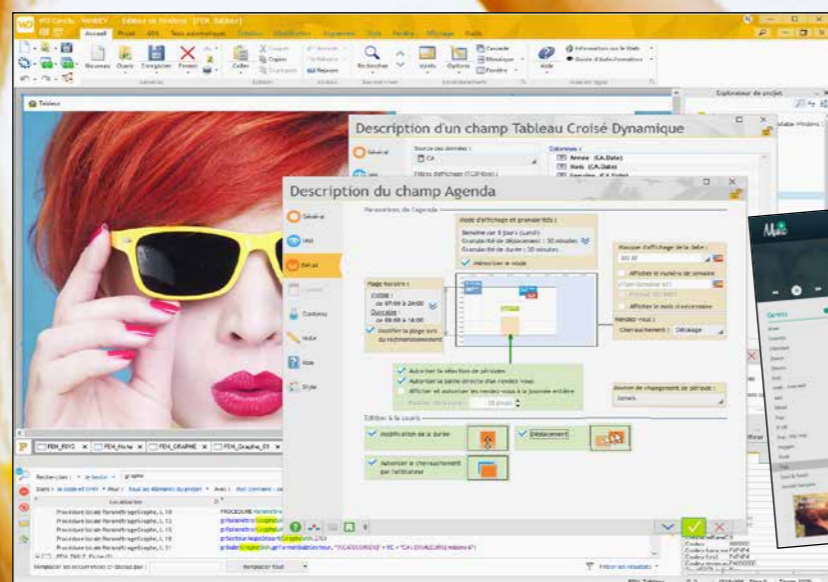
WD Concès - WINDEV - Éditeur de fenêtres - [FEN_Tableau]

Accueil Projet GDS Tests automatiques Création Modification Affichage Outils Fenêtre Affichage Outils

Nouveau Ouvrir Enregistrer Fermer Coller Rechercher Vérifier Options Aide

Tableau

Explorateur de projet

Description d'un champ Tableau Croisé Dynamique

Général

Source des données :

Colonnes :

Année (CA.Date)

Mois (CA.Date)

Description du champ Agenda

Général

Détail

Contenu

Notes

Aide

Style

Paramètres de l'agenda

Mode d'affichage et granularités :

Semaine de 5 jours (Lundi)

Granularité de déplacement : 30 minutes

Granularité de durée : 30 minutes

Plage horaire :

Ouvrable de 08:00 à 18:00

Justifier la plage lors du redimensionnement

Autoriser la sélection de périodes

Autoriser la saisie directe d'un rendez-vous

Édition à la souris

Modification de la durée

Déplacement

Autoriser le chevauchement par l'utilisateur

Chevauchement : Décalage

Bouton de changement de période :

FEN_RDV2 FEN_Menu FEN_GRAPHE FEN_Graphe

Rechercher

Procédure locale ParamètreGraphe, L 10

Procédure locale ParamètreGraphe, L 12

Procédure locale ParamètreGraphe, L 15

Procédure locale ParamètreGraphe, L 20

Procédure locale ParamètreGraphe, L 31

PROCEDURE ParamètreGraphe

grParamètre(GRAPHE

grSecteurAngleDépart(GRAPHE, 270)

grDataSource(GRAPHE, "CHAINE" + RC + "CA-EVALUATION" + RC)

Remplacer tout

Genres

Rock